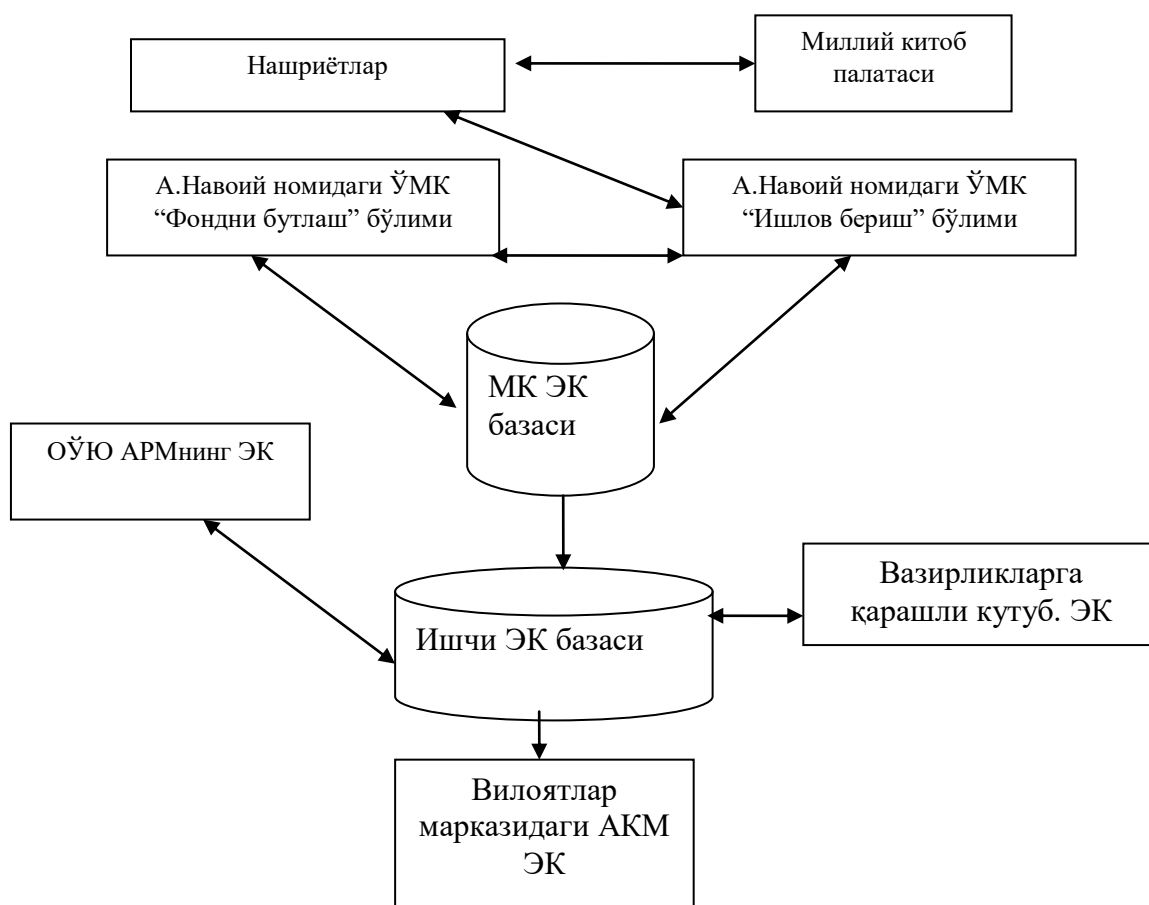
Нашриётлар

Миллий китоб палатаси

А.Навоий номидаги ЎМК “Фондни бутлаш” бўлими

А.Навоий номидаги ЎМК “Ишлов бериш” бўлими

МК ЭК базаси

ОЎЮ АРМнинг ЭК

Ишчи ЭК базаси

Вазирликларга қарашли кутуб. ЭК

Вилоятлар марказидаги АКМ ЭК